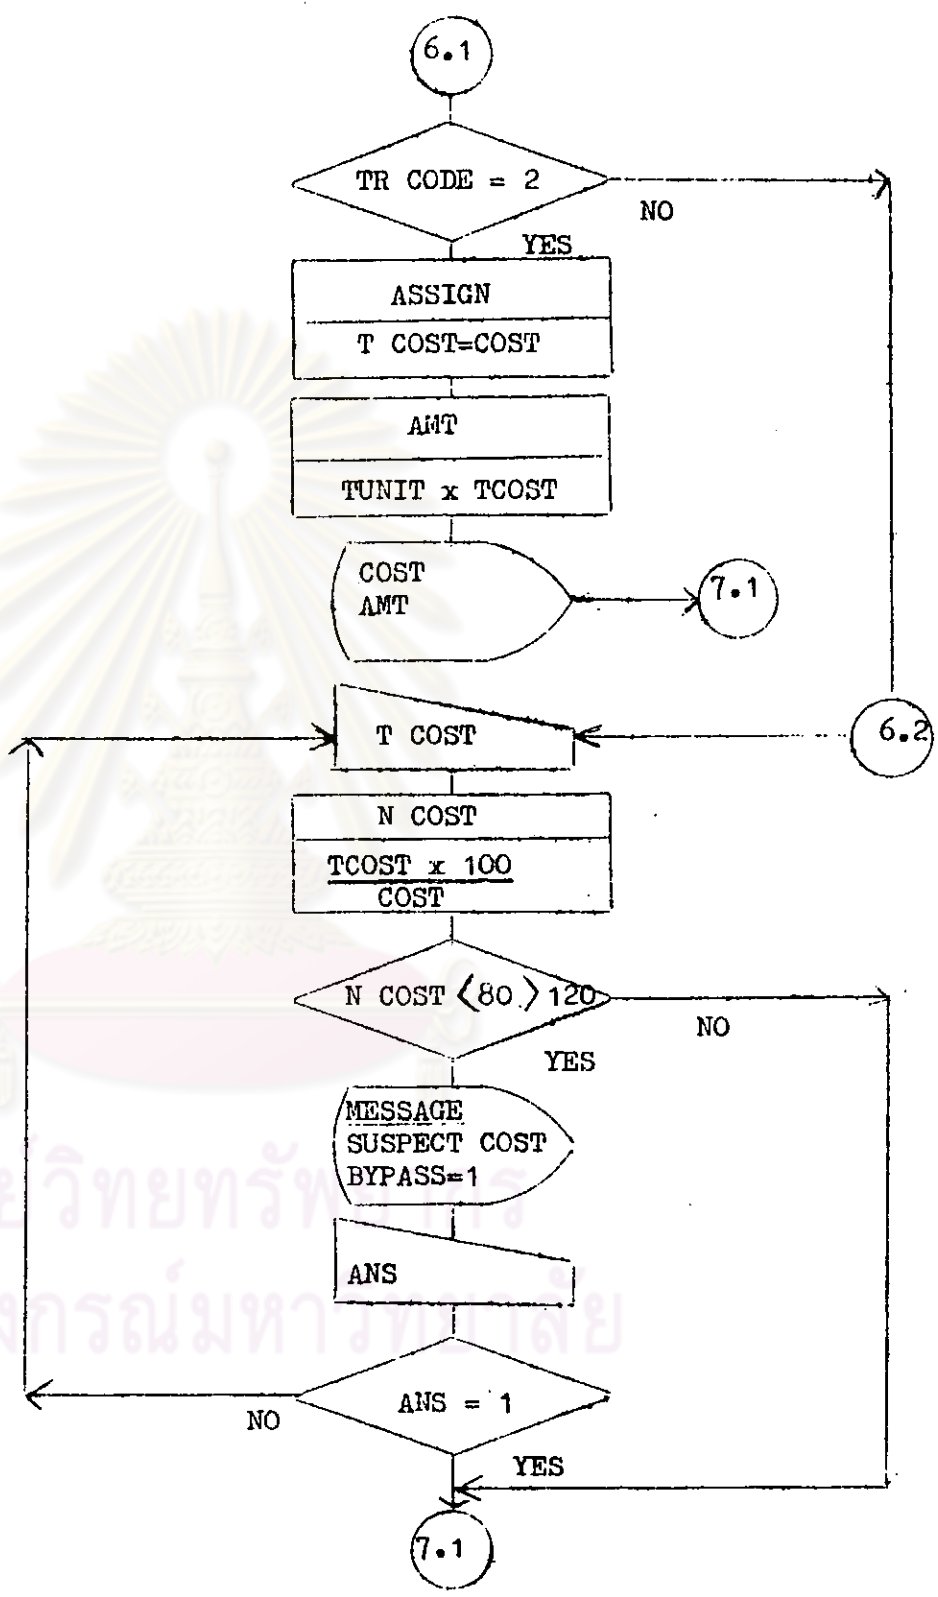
6.1

TR CODE = 2

NO

YES

ASSIGN

T COST=COST

AMT

TUNIT x TCOST

COST
AMT

7.1

T COST

6.2

N COST

$\frac{TCOST \times 100}{COST}$

N COST <80 >120

NO

YES

MESSAGE
SUSPECT COST
BYPASS=1

ANS

ANS = 1

NO

YES

7.1

ศูนย์วิทยทรัพยากร
จุฬาลงกรณ์มหาวิทยาลัย